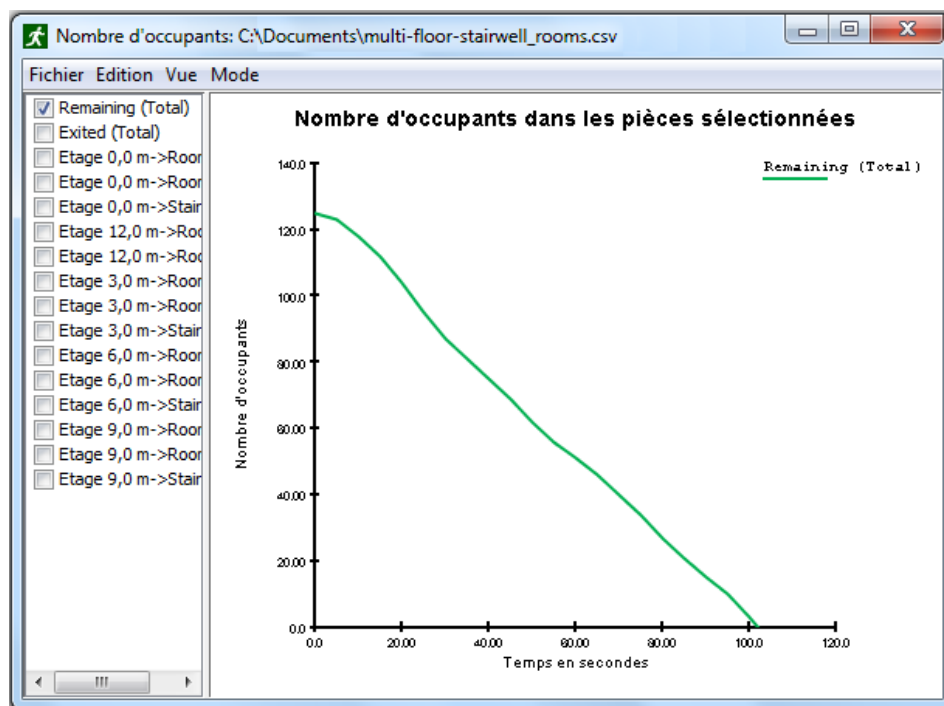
Nombre d'occupants: C:\Documents\multi-floor-stairwell_rooms.csv

Fichier Edition Vue Mode

Remaining (Total)
Exited (Total)
Etage 0,0 m->Roor
Etage 0,0 m->Roor
Etage 0,0 m->Stair
Etage 12,0 m->Roc
Etage 12,0 m->Roc
Etage 3,0 m->Roor
Etage 3,0 m->Roor
Etage 3,0 m->Stair
Etage 6,0 m->Roor
Etage 6,0 m->Roor
Etage 6,0 m->Stair
Etage 9,0 m->Roor
Etage 9,0 m->Roor
Etage 9,0 m->Stair

Nombre d'occupants dans les pièces sélectionnées

Remaining (Total)

140.0
120.0
100.0
80.00
60.00
40.00
20.00
0.0

Nombre d'occupants

0.0 20.00 40.00 60.00 80.00 100.0 120.0

Temps en secondes